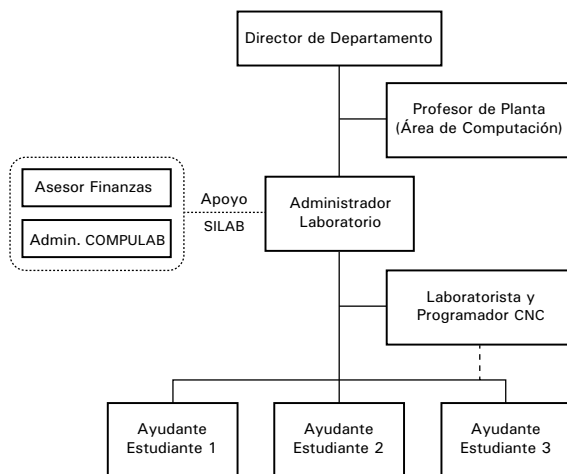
Director de Departamento

Profesor de Planta (Área de Computación)

Asesor Finanzas

Admin. COMPULAB

Apoyo SILAB

Administrador Laboratorio

Laboratorista y Programador CNC

Ayudante Estudiante 1

Ayudante Estudiante 2

Ayudante Estudiante 3